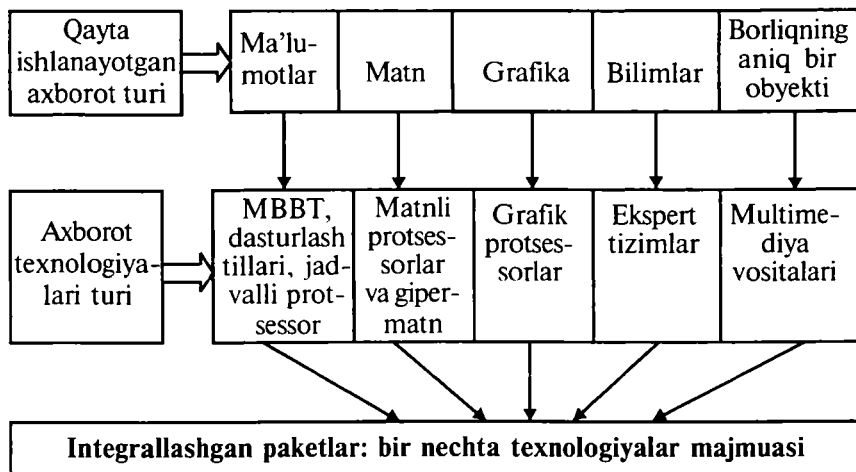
Qayta ishlanayotgan axborot turi

Ma'lumotlar

Matn

Grafika

Bilimlar

Borliqning aniq bir obyekti

Axborot texnologiyalari turi

MBBT, dasturlash tillari, jadvalli protsessor

Matnli protsessorlar va gipermatn

Grafik protsessorlar

Ekspert tizimlar

Multimediya vositalari

Integrallashgan paketlar: bir nechta texnologiyalar majmuasi